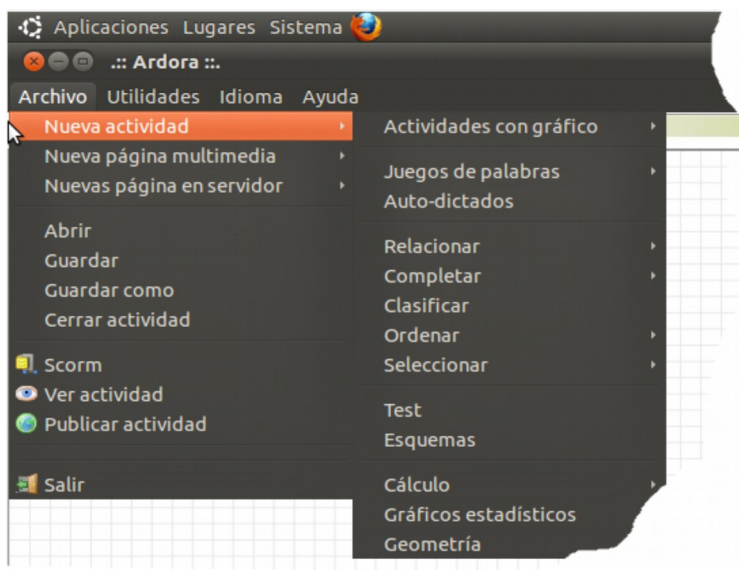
Aplicaciones Lugares Sistema

.:: Ardora ::.

Archivo Utilidades Idioma Ayuda

Nueva actividad
Nueva página multimedia
Nuevas página en servidor

Abrir
Guardar
Guardar como
Cerrar actividad

Scorm
Ver actividad
Publicar actividad

Salir

Actividades con gráfico

Juegos de palabras
Auto-dictados

Relacionar
Completar
Clasificar
Ordenar
Seleccionar

Test
Esquemas

Cálculo
Gráficos estadísticos
Geometría